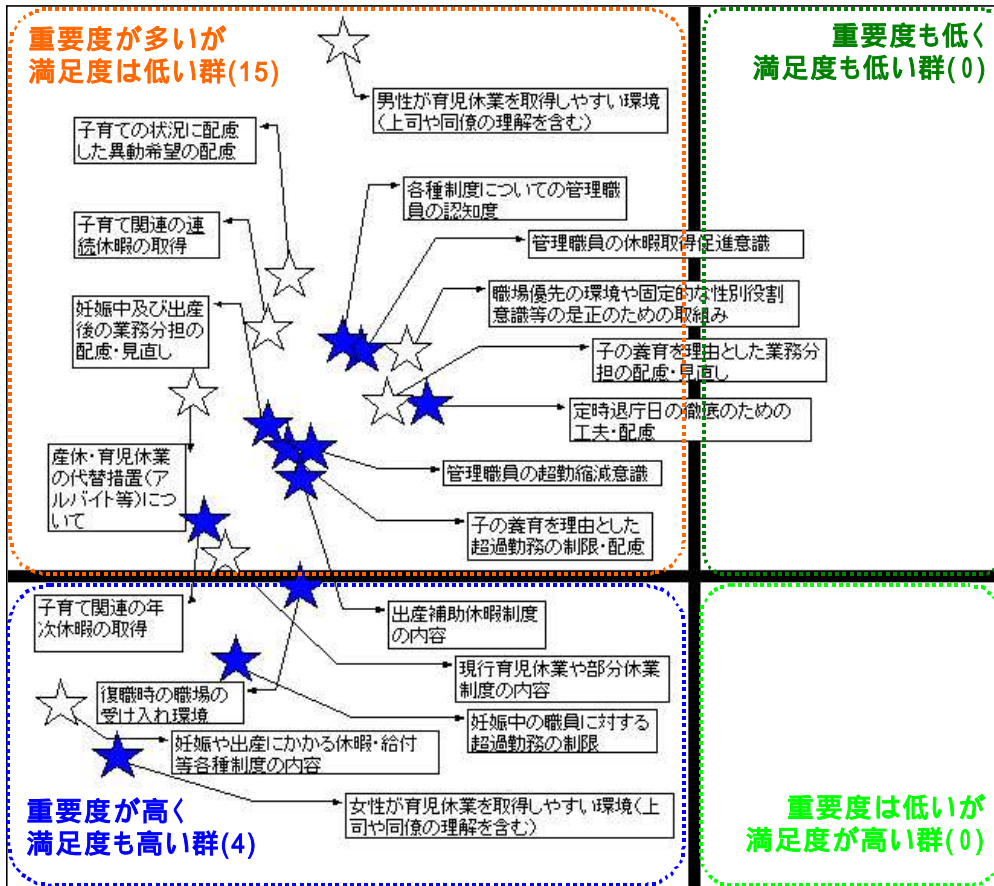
重要度が多いが
満足度は低い群(15)

重要度も低く
満足度も低い群(0)

男性が育児休業を取得しやすい環境（上司や同僚の理解を含む）

子育ての状況に配慮した異動希望の配慮

各種制度についての管理職員の認知度

子育て関連の連続休暇の取得

管理職員の休暇取得促進意識

職場優先の環境や固定的な性別役割意識等の是正のための取組み

妊娠中及び出産後の業務分担の配慮・見直し

子の養育を理由とした業務分担の配慮・見直し

定時退庁日の徹底のための工夫・配慮

産休・育児休業の代替措置（アルバイト等）について

管理職員の超勤縮減意識

子の養育を理由とした超過勤務の制限・配慮

子育て関連の年次休暇の取得

出産補助休暇制度の内容

現行育児休業や部分休業制度の内容

復職時の職場の受け入れ環境

妊娠中の職員に対する超過勤務の制限

妊娠や出産にかかる休暇・給付等各種制度の内容

重要度が高く
満足度も高い群(4)

女性が育児休業を取得しやすい環境（上司や同僚の理解を含む）

重要度は低いが
満足度が高い群(0)